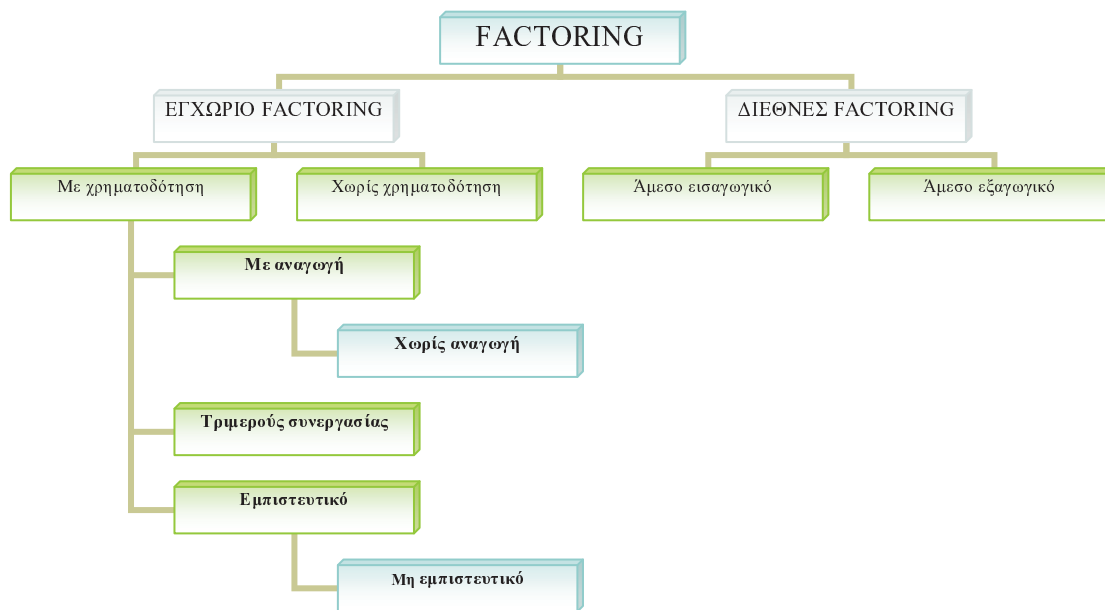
FACTORING

ΕΓΧΩΡΙΟ FACTORING

ΔΙΕΘΝΕΣ FACTORING

Με χρηματοδότηση

Χωρίς χρηματοδότηση

Άμεσο εισαγωγικό

Άμεσο εξαγωγικό

Με αναγωγή

Χωρίς αναγωγή

Τριμερούς συνεργασίας

Εμπιστευτικό

Μη εμπιστευτικό